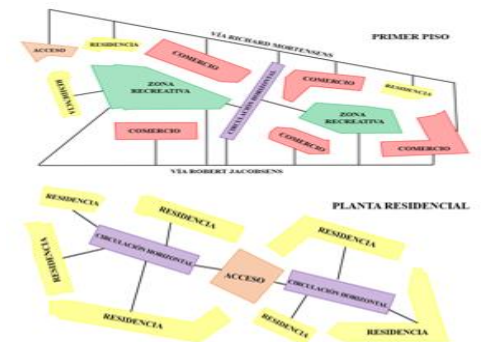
PRIMER PISO

VÍA RICHARD MORTENSENS

ACCESO

RESIDENCIA

COMERCIO

RESIDENCIA

ZONA RECREATIVA

CIRCULACIÓN HORIZONTAL

COMERCIO

RESIDENCIA

ZONA RECREATIVA

COMERCIO

COMERCIO

COMERCIO

VÍA ROBERT JACOBSENS

PLANTA RESIDENCIAL

RESIDENCIA

RESIDENCIA

RESIDENCIA

CIRCULACIÓN HORIZONTAL

RESIDENCIA

ACCESO

CIRCULACIÓN HORIZONTAL

RESIDENCIA

RESIDENCIA

RESIDENCIA

RESIDENCIA